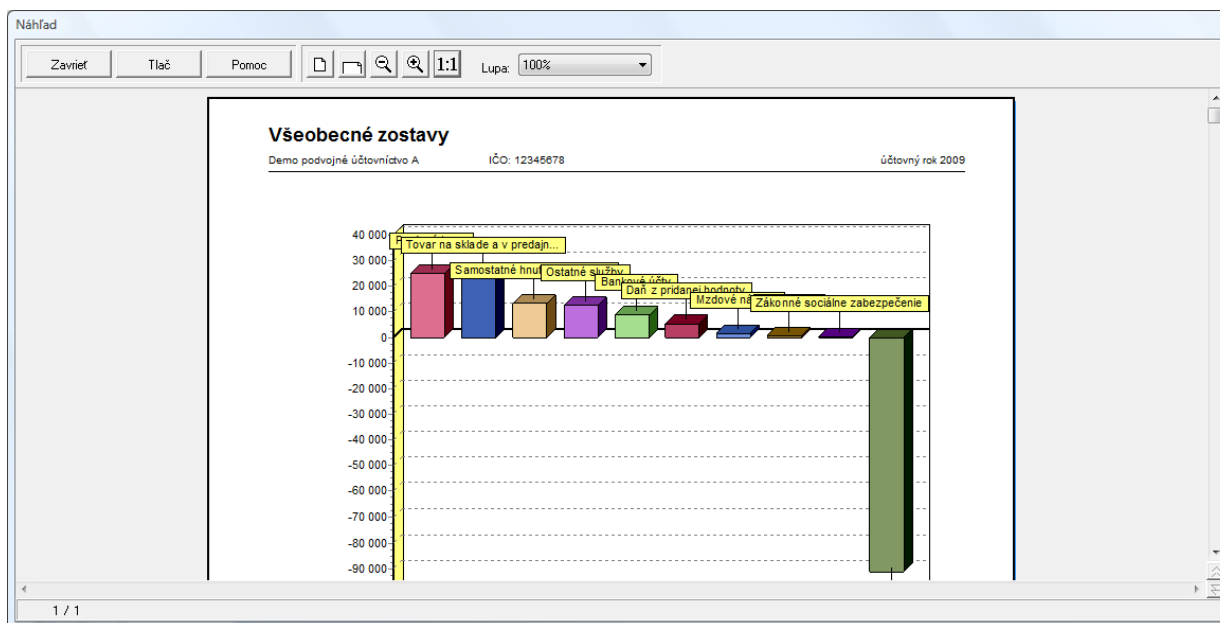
Náhľad

Zavrieť Tlač Pomoc 1:1 Lupa: 100%

Všeobecné zostavy

Demo podvojné účtovníctvo A IČO: 12345678 účtovný rok 2009

40 000
30 000
20 000
10 000
0
-10 000
-20 000
-30 000
-40 000
-50 000
-60 000
-70 000
-80 000
-90 000

Tovar na sklade a v predajn...
Samostatné hnu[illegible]
Ostatné služby
Bankové účty
Daň z pridanej hodnoty
Mzdové n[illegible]
Zákonné sociálne zabezpečenie

1 / 1